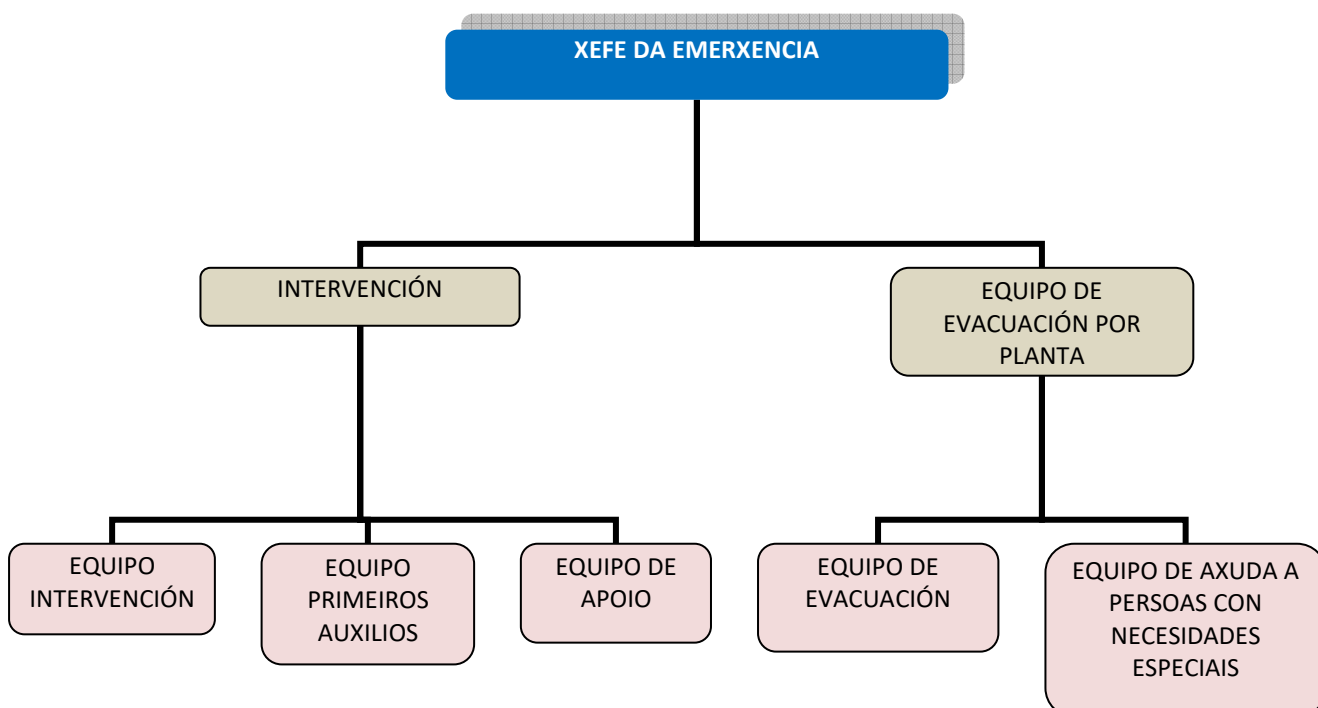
XEFE DA EMERXENCIA

INTERVENCIÓN

EQUIPO DE EVACUACIÓN POR PLANTA

EQUIPO INTERVENCIÓN

EQUIPO PRIMEIROS AUXILIOS

EQUIPO DE APOIO

EQUIPO DE EVACUACIÓN

EQUIPO DE AXUDA A PERSOAS CON NECESIDADES ESPECIAIS